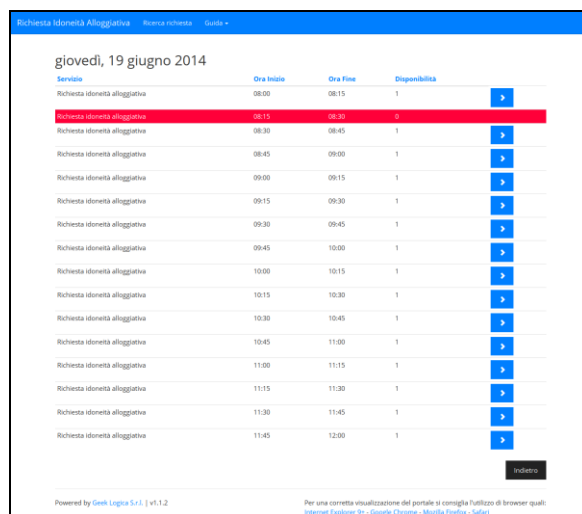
Richiesta Idoneità Alloggiativa Ricerca richiesta Guida ▾

giovedì, 19 giugno 2014

| Servizio | Ora Inizio | Ora Fine | Disponibilità | |
|---|---|---|---|---|
| Richiesta idoneità alloggiativa | 08:00 | 08:15 | 1 | › |
| Richiesta idoneità alloggiativa | 08:15 | 08:30 | 0 | |
| Richiesta idoneità alloggiativa | 08:30 | 08:45 | 1 | › |
| Richiesta idoneità alloggiativa | 08:45 | 09:00 | 1 | › |
| Richiesta idoneità alloggiativa | 09:00 | 09:15 | 1 | › |
| Richiesta idoneità alloggiativa | 09:15 | 09:30 | 1 | › |
| Richiesta idoneità alloggiativa | 09:30 | 09:45 | 1 | › |
| Richiesta idoneità alloggiativa | 09:45 | 10:00 | 1 | › |
| Richiesta idoneità alloggiativa | 10:00 | 10:15 | 1 | › |
| Richiesta idoneità alloggiativa | 10:15 | 10:30 | 1 | › |
| Richiesta idoneità alloggiativa | 10:30 | 10:45 | 1 | › |
| Richiesta idoneità alloggiativa | 10:45 | 11:00 | 1 | › |
| Richiesta idoneità alloggiativa | 11:00 | 11:15 | 1 | › |
| Richiesta idoneità alloggiativa | 11:15 | 11:30 | 1 | › |
| Richiesta idoneità alloggiativa | 11:30 | 11:45 | 1 | › |
| Richiesta idoneità alloggiativa | 11:45 | 12:00 | 1 | › |

Indietro

Powered by Geek Logica S.r.l. | v1.1.2

Per una corretta visualizzazione del portale si consiglia l'utilizzo di browser quali: Internet Explorer 9+ - Google Chrome - Mozilla Firefox - Safari